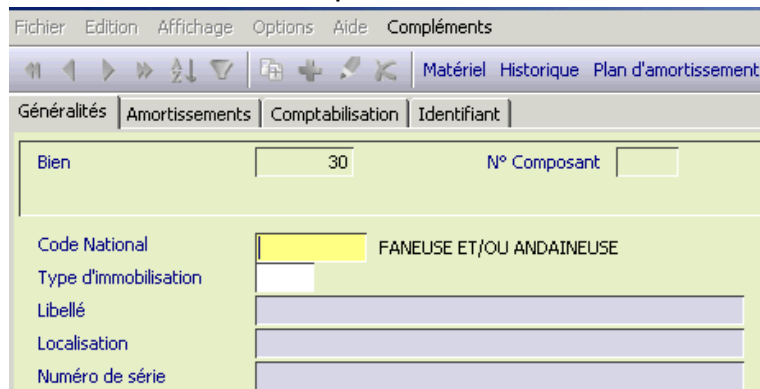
Fichier Edition Affichage Options Aide Compléments

Matériel Historique Plan d'amortissement

Généralités | Amortissements | Comptabilisation | Identifiant

Bien 30 N° Composant

Code National FANEUSE ET/OU ANDAINEUSE

Type d'immobilisation

Libellé

Localisation

Numéro de série